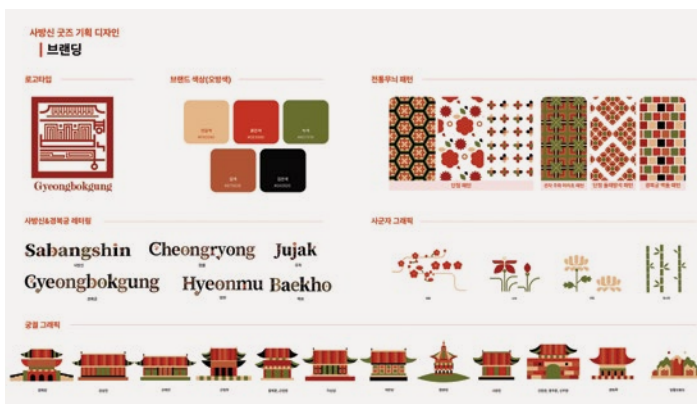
사방신 굿즈 기획 디자인
브랜딩

로고타입

Gyeongbokgung

브랜드 색상(오방색)

전통무늬 패턴

사방신&경복궁 레터링

Sabangshin Cheongryong Jujak
Gyeongbokgung Hyeonmu Baekho

사군자 그래픽

궁궐 그래픽